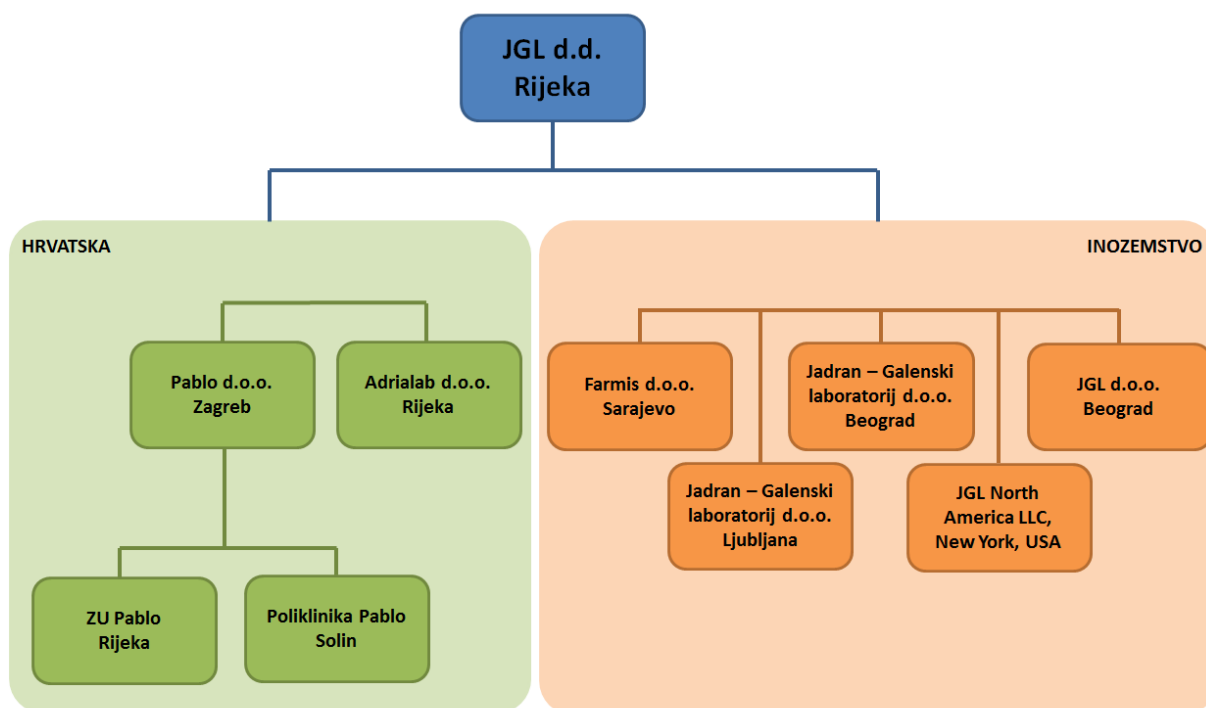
JGL d.d.
Rijeka

HRVATSKA

Pablo d.o.o.
Zagreb

Adrialab d.o.o.
Rijeka

ZU Pablo
Rijeka

Poliklinika Pablo
Solin

INOZEMSTVO

Farmis d.o.o.
Sarajevo

Jadran – Galenski laboratorij d.o.o. Beograd

JGL d.o.o.
Beograd

Jadran – Galenski laboratorij d.o.o. Ljubljana

JGL North America LLC, New York, USA